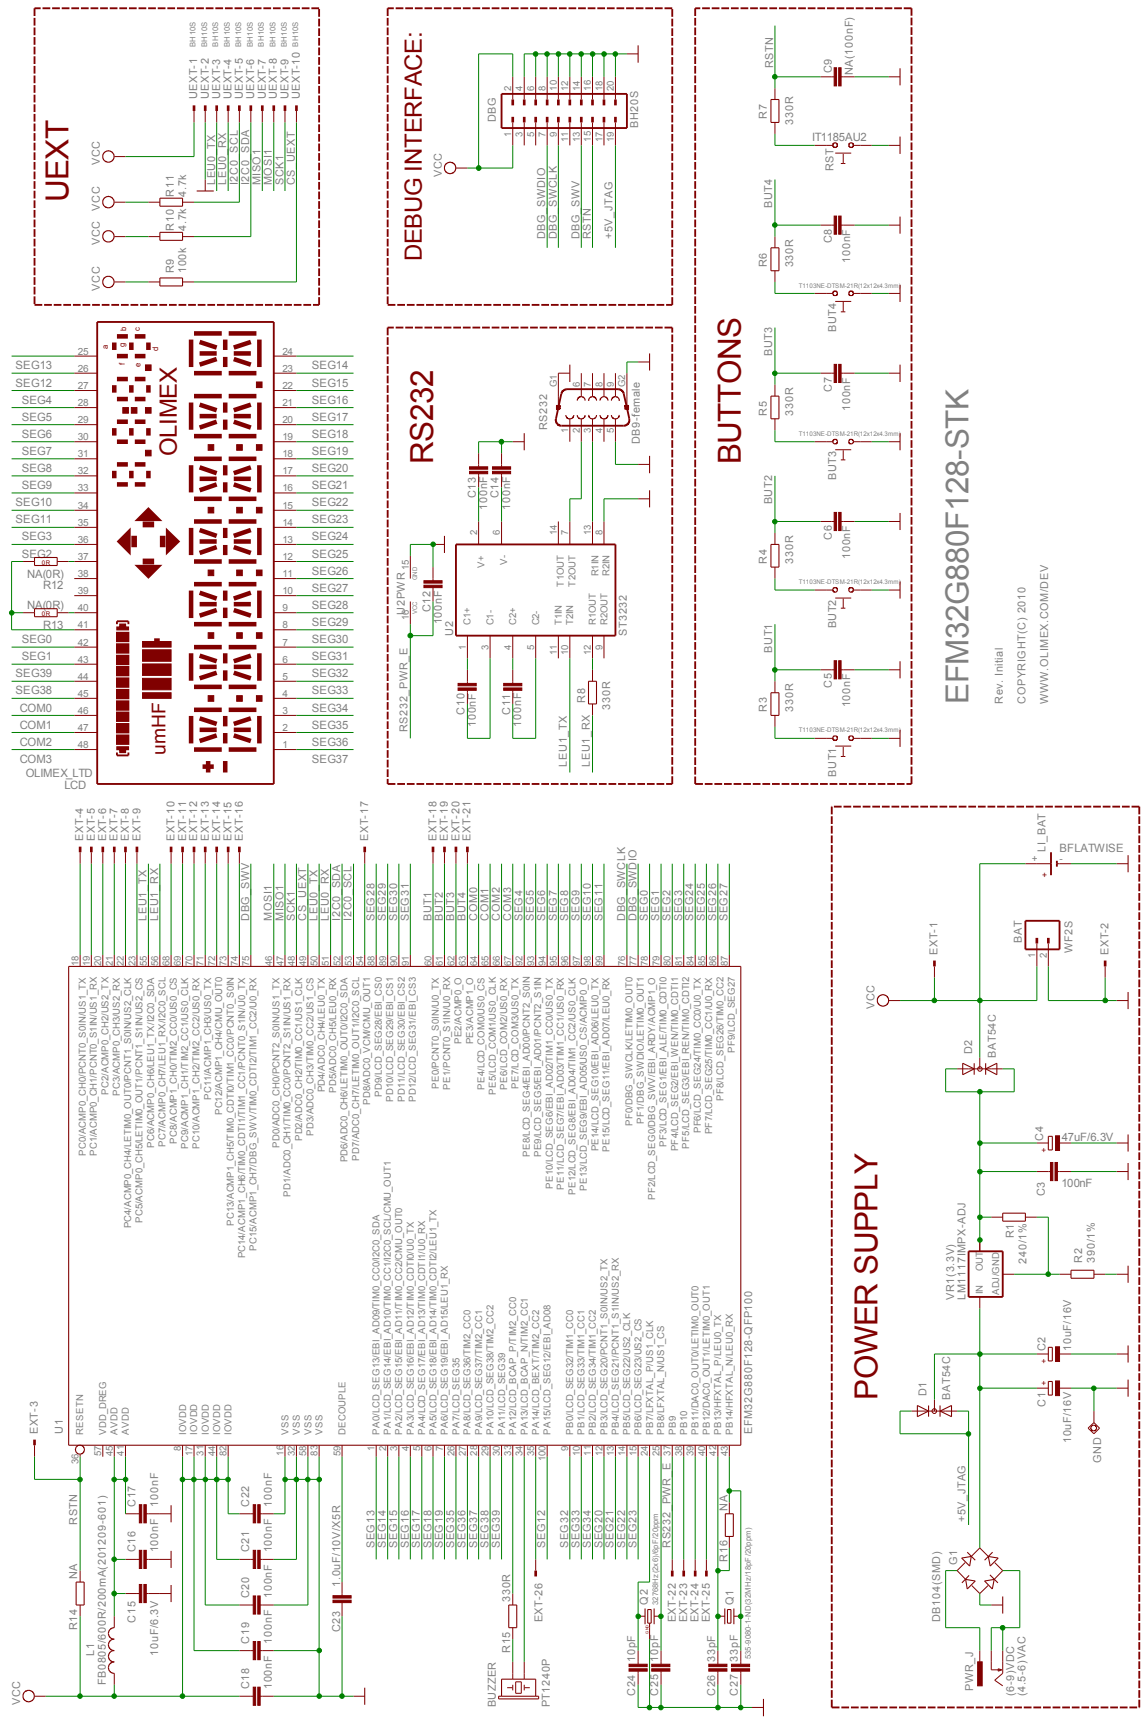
UEXT

VCC VCC VCC VCC

R9 100k
R10 4.7k
R11 4.7k

UEXT-1
UEXT-2
UEXT-3
UEXT-4
UEXT-5
UEXT-6
UEXT-7
UEXT-8
UEXT-9
UEXT-10

LEU0_TX
LEU0_RX
I2C0_SCL
I2C0_SDA
MISO1
SCK1
MOSI1
CS_UEXT

DEBUG INTERFACE:

VCC
DBG
BH20S
DBG_SWDIO
DBG_SWCLK
DBG_SWV
RSTN
+5V_JTAG

RS232

RS232
DB9-female
G1 G2

C13 100nF
C14 100nF
U2PWR
C12 100nF
U2
ST3232
C1+ C1- C2+ C2- V+ V- T1OUT T2OUT R1IN R2IN T1IN T2IN R1OUT R2OUT
RS232_PWR_E
C10 100nF
C11 100nF
R8 330R
LEU1_TX
LEU1_RX

BUTTONS

RSTN
C9 NA(100nF)
R7 330R
IT1185AU2
RST
BUT4
C8 100nF
R6 330R
BUT4
BUT3
C7 100nF
R5 330R
BUT3
BUT2
C6 100nF
R4 330R
BUT2
BUT1
C5 100nF
R3 330R
BUT1

EFM32G880F128-STK
Rev. Initial
COPYRIGHT(C) 2010
WWW.OLIMEX.COM/DEV

OLIMEX
umHF
OLIMEX_LTD
LCD

SEG13 SEG12 SEG4 SEG5 SEG6 SEG7 SEG8 SEG9 SEG10 SEG11 SEG3 SEG2 NA(0R) R12 NA(0R) R13 SEG0 SEG1 SEG39 SEG38 COM0 COM1 COM2 COM3

SEG14 SEG15 SEG16 SEG17 SEG18 SEG19 SEG20 SEG21 SEG22 SEG23 SEG24 SEG25 SEG26 SEG27 SEG28 SEG29 SEG30 SEG31 SEG32 SEG33 SEG34 SEG35 SEG36 SEG37

U1
EFM32G880F128-QFP100

EXT-3
RESETN
VDD_DREG
AVDD
IOVDD
VSS
DECOUPLE

RSTN
R14 NA
L1 FB0805/600R/200mA(201209-601)
C15 10uF/6.3V
C16 100nF
C17 100nF
C18 100nF
C19 100nF
C20 100nF
C21 100nF
C22 100nF
C23 1.0uF/10V/X5R
BUZZER
PT1240P
R15 330R
EXT-26
C24 10pF
C25 10pF
Q2
C26 33pF
C27 33pF
Q1
R16 NA
RS232_PWR_E
EXT-22 EXT-23 EXT-24 EXT-25

POWER SUPPLY

LI_BAT
BFLATWISE
BAT
WF2S
EXT-1
EXT-2
VCC
D2 BAT54C
C4 47uF/6.3V
C3 100nF
R1 240/1%
R2 390/1%
VR1(3.3V) LM1117IMPX-ADJ
C2 10uF/16V
C1 10uF/16V
D1 BAT54C
+5V_JTAG
GND
DB104(SMD)
PWR_J
(6-9)VDC (4.5-6)VAC